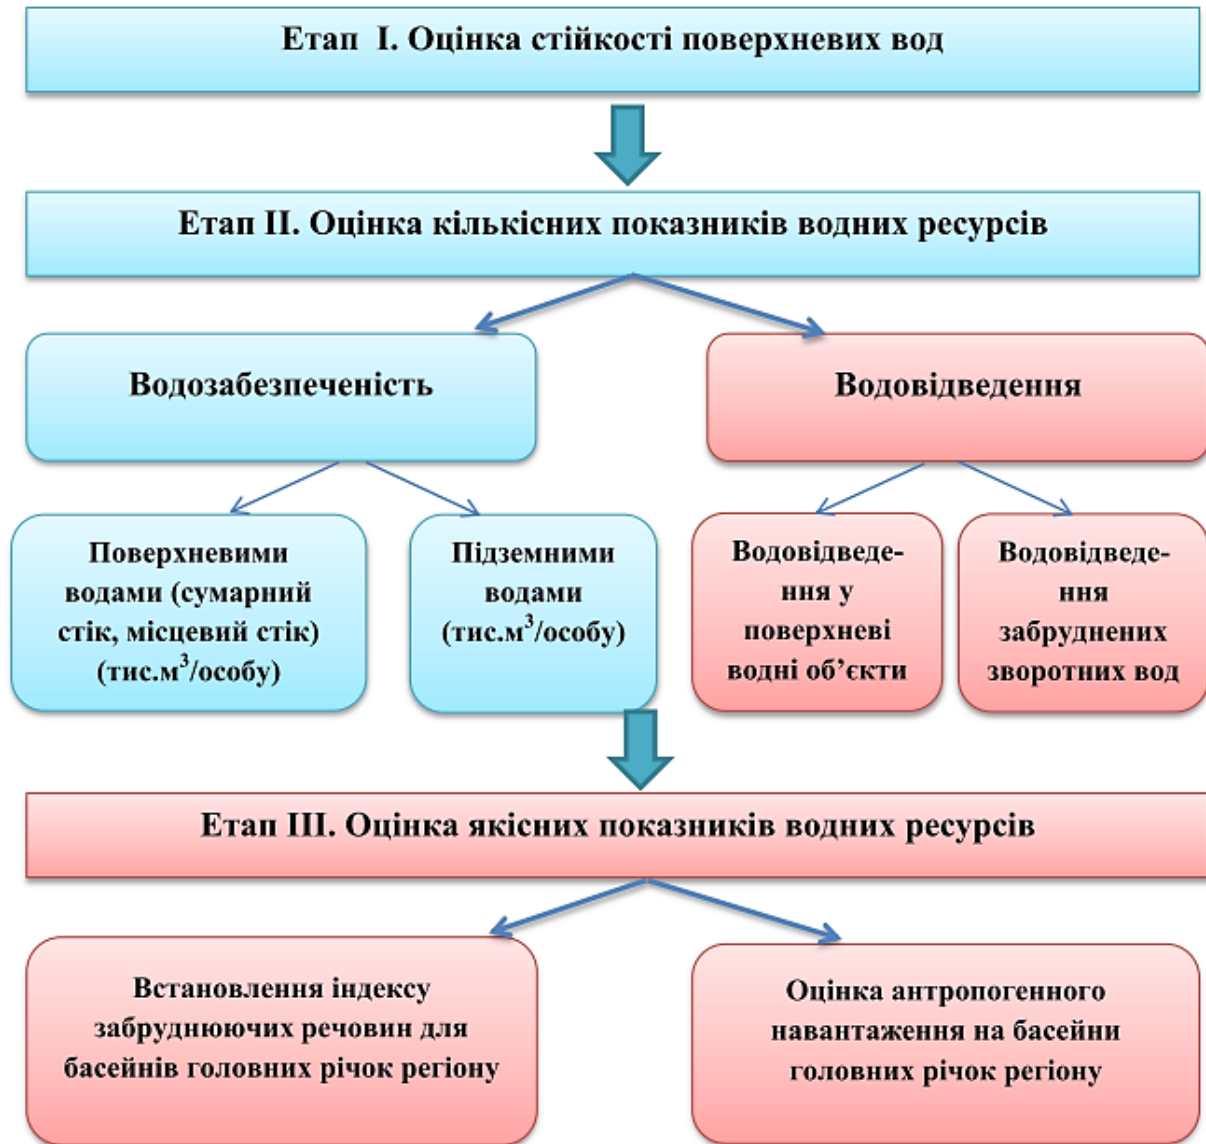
Етап I. Оцінка стійкості поверхневих вод

Етап II. Оцінка кількісних показників водних ресурсів

Водозабезпеченість

Водовідведення

Поверхневими водами (сумарний стік, місцевий стік) (тис.$м^3$/особу)

Підземними водами (тис.$м^3$/особу)

Водовідведення у поверхневі водні об’єкти

Водовідведення забруднених зворотних вод

Етап III. Оцінка якісних показників водних ресурсів

Встановлення індексу забруднюючих речовин для басейнів головних річок регіону

Оцінка антропогенного навантаження на басейни головних річок регіону